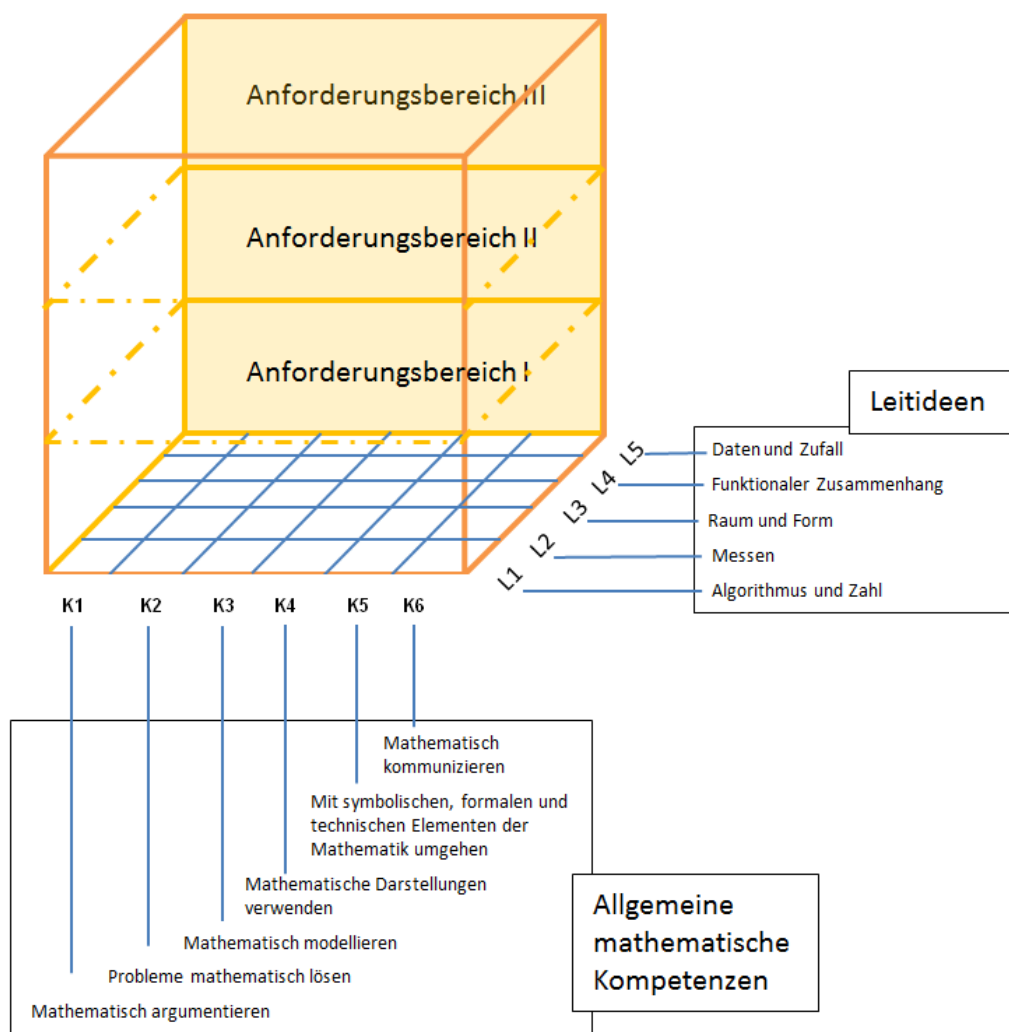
Anforderungsbereich III

Anforderungsbereich II

Anforderungsbereich I

Leitideen

L5 Daten und Zufall
L4 Funktionaler Zusammenhang
L3 Raum und Form
L2 Messen
L1 Algorithmus und Zahl

K1 K2 K3 K4 K5 K6

Mathematisch kommunizieren

Mit symbolischen, formalen und technischen Elementen der Mathematik umgehen

Mathematische Darstellungen verwenden

Mathematisch modellieren

Probleme mathematisch lösen

Mathematisch argumentieren

Allgemeine mathematische Kompetenzen